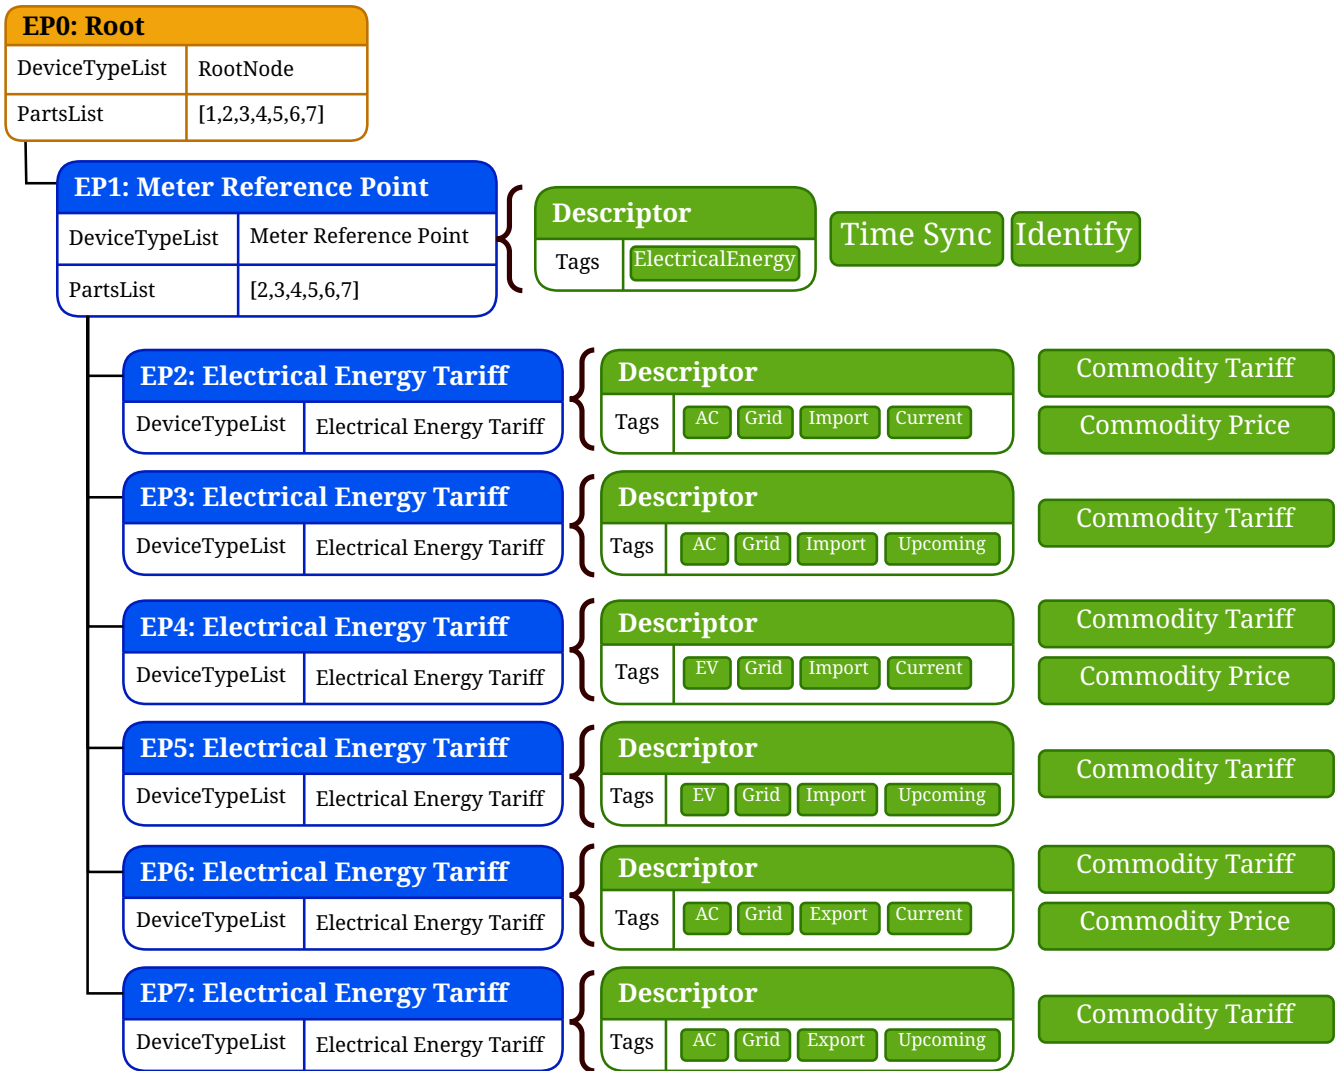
EP0: Root

| DeviceTypeList | RootNode |
|---|---|
| PartsList | [1,2,3,4,5,6,7] |

EP1: Meter Reference Point

| DeviceTypeList | Meter Reference Point |
|---|---|
| PartsList | [2,3,4,5,6,7] |

Descriptor
Tags ElectricalEnergy

Time Sync Identify

EP2: Electrical Energy Tariff
DeviceTypeList Electrical Energy Tariff

Descriptor
Tags AC Grid Import Current

Commodity Tariff
Commodity Price

EP3: Electrical Energy Tariff
DeviceTypeList Electrical Energy Tariff

Descriptor
Tags AC Grid Import Upcoming

Commodity Tariff

EP4: Electrical Energy Tariff
DeviceTypeList Electrical Energy Tariff

Descriptor
Tags EV Grid Import Current

Commodity Tariff
Commodity Price

EP5: Electrical Energy Tariff
DeviceTypeList Electrical Energy Tariff

Descriptor
Tags EV Grid Import Upcoming

Commodity Tariff

EP6: Electrical Energy Tariff
DeviceTypeList Electrical Energy Tariff

Descriptor
Tags AC Grid Export Current

Commodity Tariff
Commodity Price

EP7: Electrical Energy Tariff
DeviceTypeList Electrical Energy Tariff

Descriptor
Tags AC Grid Export Upcoming

Commodity Tariff